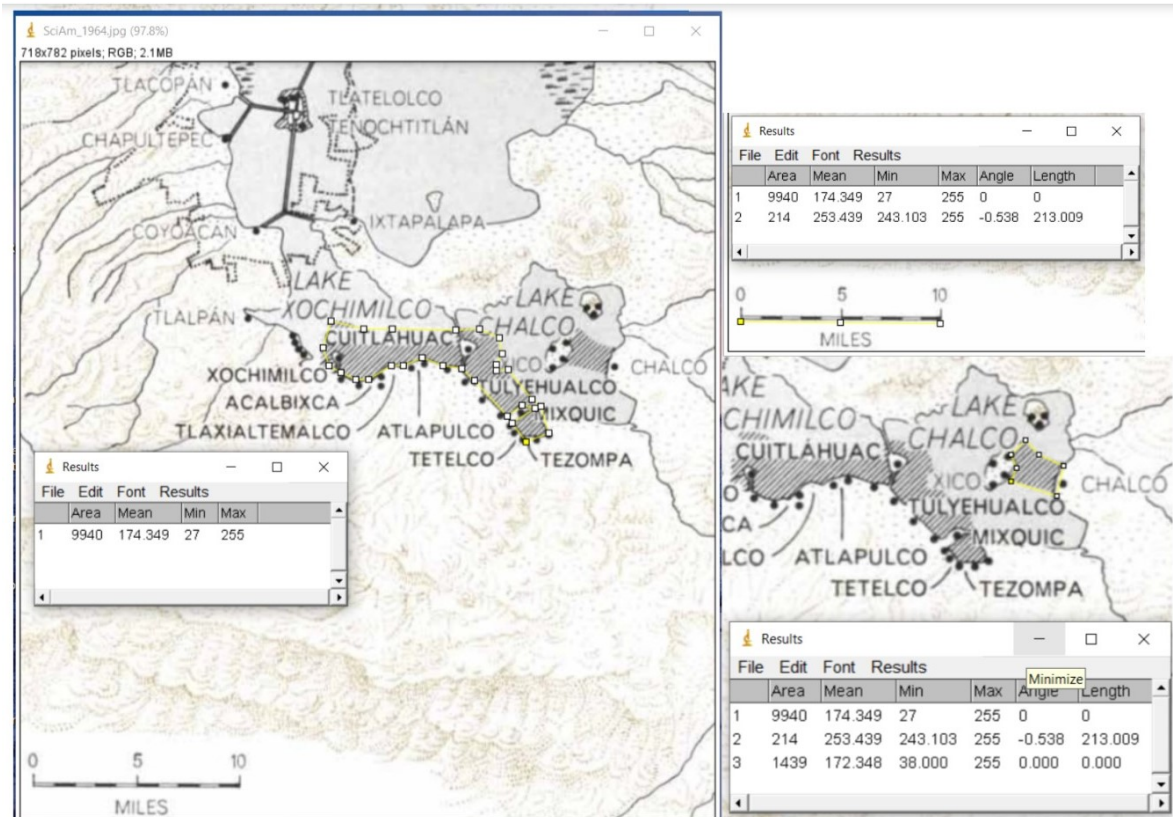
SciAm_1964.jpg (97.8%)
718x782 pixels; RGB; 2.1MB

TLACOPÁN
TLATELOLCO
TENOCHTITLÁN
CHAPULTEPEC
IXTAPALAPA
COYOACÁN
LAKE
XOCHIMILCO
LAKE
CHALCO
TLALPÁN
CUITLÁHUAC
XICO
CHALCO
XOCHIMILCO
TULYEHUALCO
ACALBIXCA
MIXQUIC
TLAXIALTEMALCO
ATLAPULCO
TETELCO
TEZOMPA

Results
File Edit Font Results

| | Area | Mean | Min | Max |
|---|---|---|---|---|
| 1 | 9940 | 174.349 | 27 | 255 |

0 5 10
MILES

Results
File Edit Font Results

| | Area | Mean | Min | Max | Angle | Length |
|---|---|---|---|---|---|---|
| 1 | 9940 | 174.349 | 27 | 255 | 0 | 0 |
| 2 | 214 | 253.439 | 243.103 | 255 | -0.538 | 213.009 |

0 5 10
MILES

AKE
CHIMILCO
LAKE
CHALCO
CUITLÁHUAC
XICO
CHALCO
TULYEHUALCO
CA
MIXQUIC
LCO
ATLAPULCO
TETELCO
TEZOMPA

Results
Minimize
File Edit Font Results

| | Area | Mean | Min | Max | Angle | Length |
|---|---|---|---|---|---|---|
| 1 | 9940 | 174.349 | 27 | 255 | 0 | 0 |
| 2 | 214 | 253.439 | 243.103 | 255 | -0.538 | 213.009 |
| 3 | 1439 | 172.348 | 38.000 | 255 | 0.000 | 0.000 |